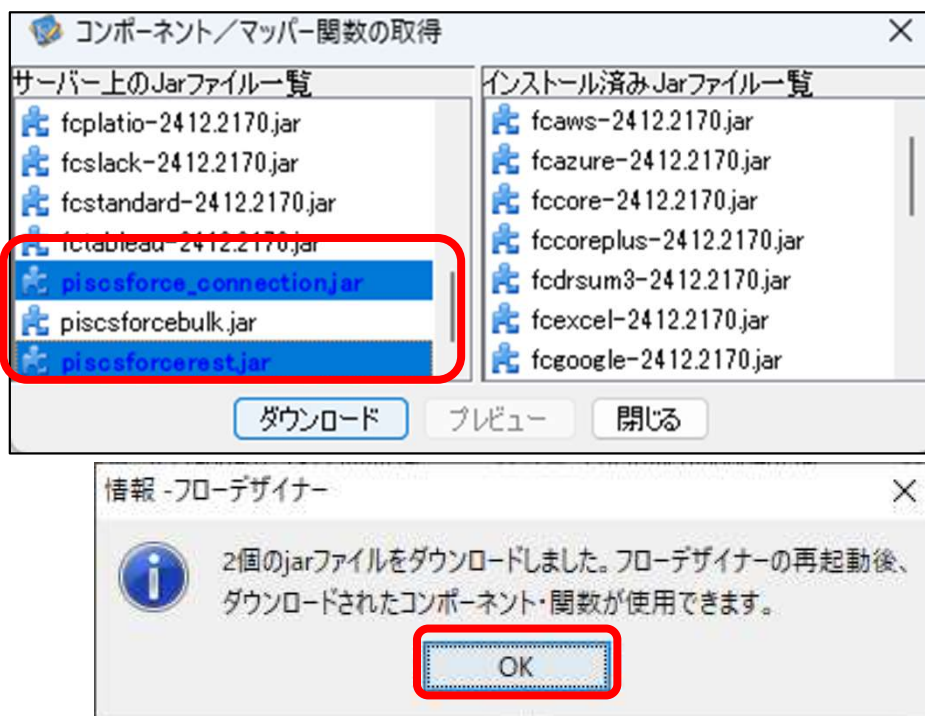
コンポーネント／マッパー関数の取得

サーバー上のJarファイル一覧

fcplatio-2412.2170.jar
fcslack-2412.2170.jar
fcstandard-2412.2170.jar
fctableau-2412.2170.jar
piscsforce_connection.jar
piscsforcebulk.jar
piscsforcerest.jar

インストール済みJarファイル一覧

fcaws-2412.2170.jar
fcazure-2412.2170.jar
fccore-2412.2170.jar
fccoreplus-2412.2170.jar
fcdrsum3-2412.2170.jar
fcexcel-2412.2170.jar
fcgoogle-2412.2170.jar

ダウンロード
プレビュー
閉じる

情報 -フローデザイナー

2個のjarファイルをダウンロードしました。フローデザイナーの再起動後、ダウンロードされたコンポーネント・関数が使用できます。

OK